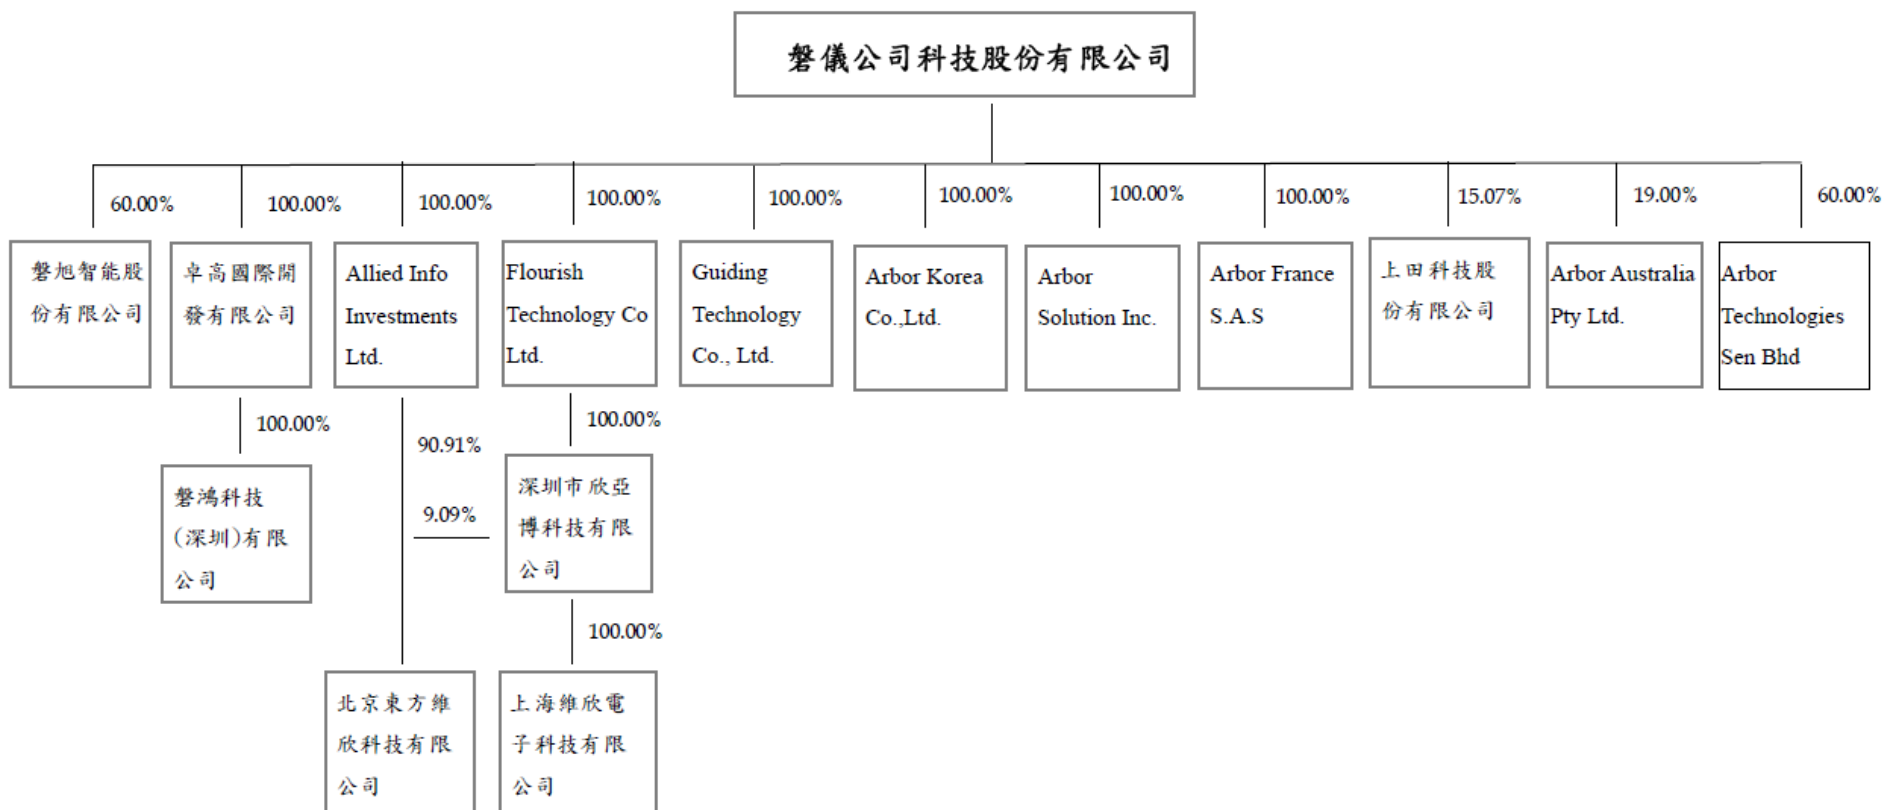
磐儀公司科技股份有限公司

60.00%
磐旭智能股份有限公司

100.00%
卓高國際開發有限公司

100.00%
磐鴻科技(深圳)有限公司

100.00%
Allied Info Investments Ltd.

90.91%

9.09%

北京東方維欣科技有限公司

100.00%
Flourish Technology Co Ltd.

100.00%
深圳市欣亞博科技有限公司

100.00%
上海維欣電子科技有限公司

100.00%
Guiding Technology Co., Ltd.

100.00%
Arbor Korea Co.,Ltd.

100.00%
Arbor Solution Inc.

100.00%
Arbor France S.A.S

15.07%
上田科技股份有限公司

19.00%
Arbor Australia Pty Ltd.

60.00%
Arbor Technologies Sen Bhd